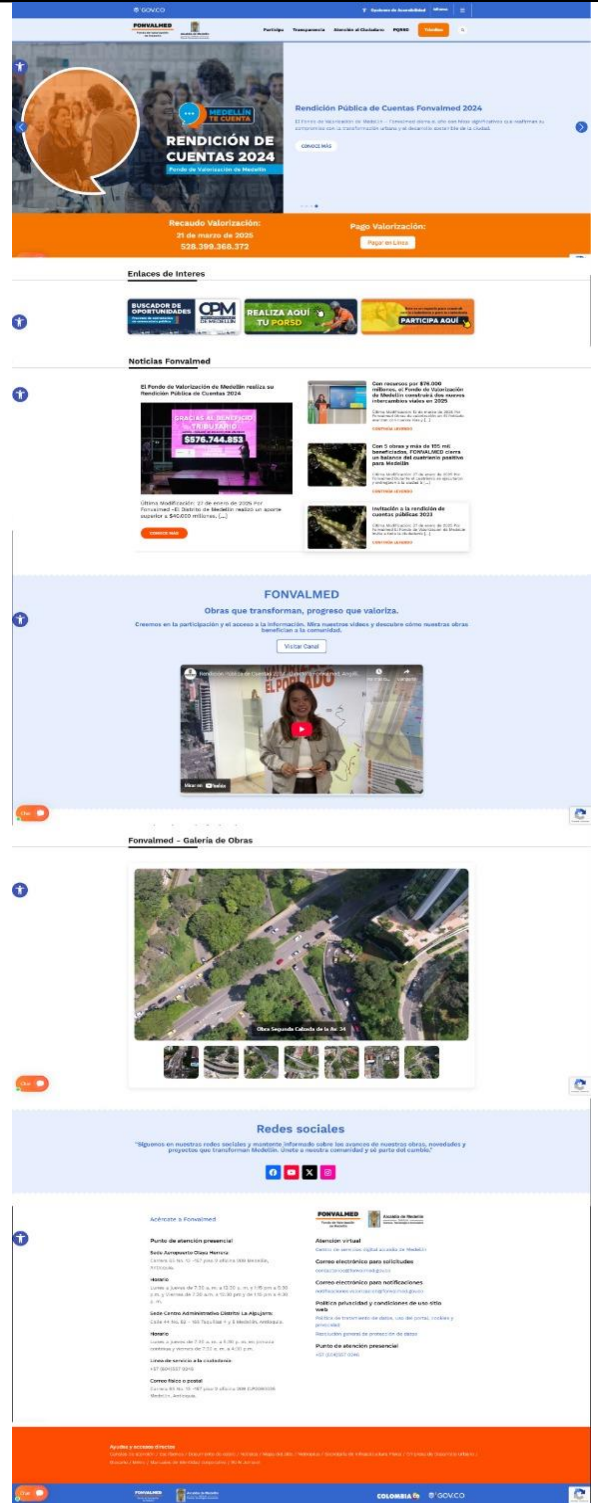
GOV.CO

FONVALMED

Participa Transparencia Atención al Ciudadano PQRSD Trámites

MEDELLÍN TE CUENTA
RENDICIÓN DE CUENTAS 2024
Fondo de Valorización de Medellín

Rendición Pública de Cuentas Fonvalmed 2024

CONOCE MÁS

Recaudo Valorización:
21 de marzo de 2025
528.399.368.372

Pago Valorización:
Pagar en Línea

Enlaces de Interes

BUSCADOR DE OPORTUNIDADES
CPM
REALIZA AQUÍ TU PQRSD
PARTICIPA AQUÍ

Noticias Fonvalmed

El Fondo de Valorización de Medellín realiza su Rendición Pública de Cuentas 2024

GRACIAS AL BENEFICIO TRIBUTARIO
$576.744.853

Última Modificación: 27 de enero de 2025 Por Fonvalmed «El Distrito de Medellín realizó un aporte superior a $40.000 millones, [...]

CONOCE MÁS

Con recursos por $76.000 millones, el Fondo de Valorización de Medellín construirá dos nuevos intercambios viales en 2025

CONTINÚA LEYENDO

Con 5 obras y más de 155 mil beneficiados, FONVALMED cierra un balance del cuatrienio positivo para Medellín

CONTINÚA LEYENDO

Invitación a la rendición de cuentas públicas 2023

CONTINÚA LEYENDO

FONVALMED
Obras que transforman, progreso que valoriza.
Creemos en la participación y el acceso a la información. Mira nuestros videos y descubre cómo nuestras obras benefician a la comunidad.

Visitar Canal

Rendición Pública de Cuentas 2024

Mirar en YouTube

Chat

Fonvalmed - Galería de Obras

Obra Segunda Calzada de la 4s: 34

Chat

Redes sociales
"Síguenos en nuestras redes sociales y mantente informado sobre los avances de nuestras obras, novedades y proyectos que transforman Medellín. Únete a nuestra comunidad y sé parte del cambio."

Acércate a Fonvalmed

Punto de atención presencial

Sede Aeropuerto Olaya Herrera

Horario

Sede Centro Administrativo Distrital La Alpujarra

Horario

Línea de servicio a la ciudadanía

Correo físico o postal

FONVALMED
Alcaldía de Medellín

Atención virtual
Centro de servicios digital alcaldía de Medellín

Correo electrónico para solicitudes

Correo electrónico para notificaciones

Política privacidad y condiciones de uso sitio web

Punto de atención presencial

Ayudas y accesos directos

Chat

FONVALMED

COLOMBIA GOV.CO